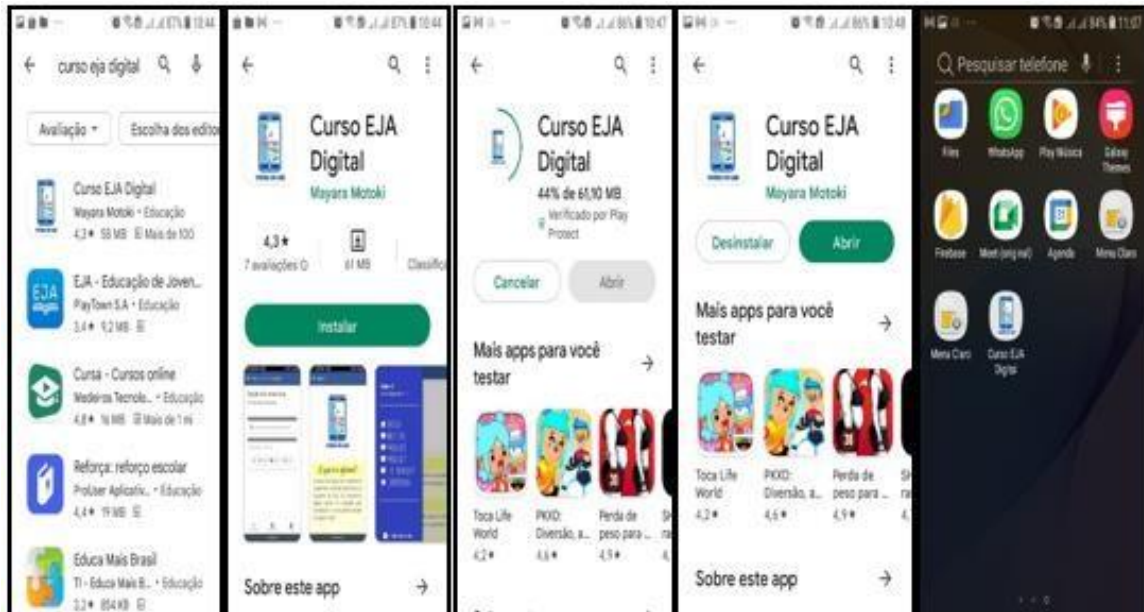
curso eja digital

Avaliação ▾ Escolha dos edito

Curso EJA Digital
Mayara Motoki • Educação
4,3★ 58 MB Mais de 100

EJA - Educação de Joven...
PayTown S.A • Educação
3,4★ 9,2 MB

Cursa - Cursos online
Medeiros Tecnolo... • Educação
4,8★ 16 MB Mais de 1 mi

Reforça: reforço escolar
ProUser Aplicativ... • Educação
4,4★ 19 MB

Educa Mais Brasil
TI - Educa Mais B... • Educação
3,2★ 854 KB

Curso EJA Digital
Mayara Motoki

4,3★
7 avaliações
61 MB
Classific

Instalar

Sobre este app →

Curso EJA Digital
44% de 61,10 MB
Verificado por Play Protect

Cancelar Abrir

Mais apps para você testar →

Toca Life World 4,2★
PKXD: Diversão, a... 4,6★
Perda de peso para ... 4,9★

Curso EJA Digital
Mayara Motoki

Desinstalar Abrir

Mais apps para você testar →

Toca Life World 4,2★
PKXD: Diversão, a... 4,6★
Perda de peso para ... 4,9★

Sobre este app →

Pesquisar telefone

Files
WhatsApp
Play Música
Galaxy Themes
Firebase
Meet (original)
Agenda
Menu Claro
Menu Claro
Curso EJA Digital